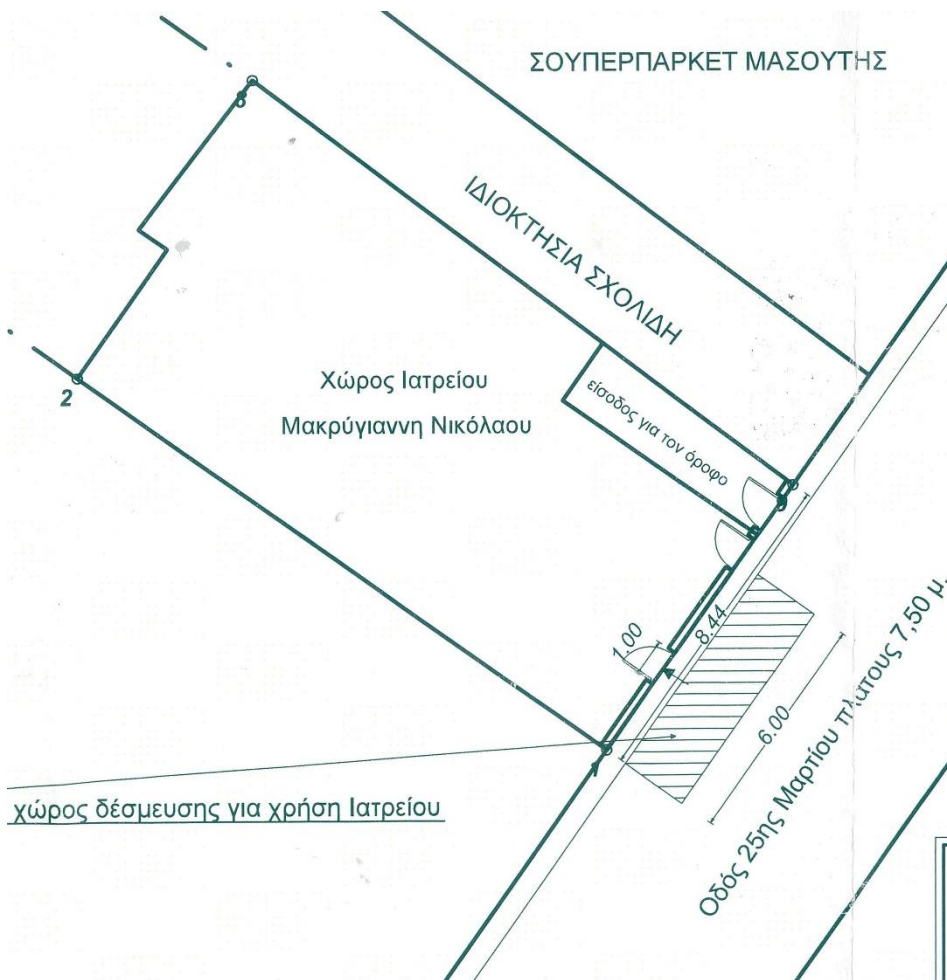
ΣΟΥΠΕΡΜΑΡΚΕΤ ΜΑΣΟΥΤΗΣ

ΙΔΙΟΚΤΗΣΙΑ ΣΧΟΛΙΔΗ

6

2

Χώρος Ιατρείου

Μακρύγιαννη Νικόλαου

είσοδος για τον όροφο

1.00

8.44

6.00

1

χώρος δέσμευσης για χρήση Ιατρείου

Οδός 25ης Μαρτίου πλάτους 7,50 μ.